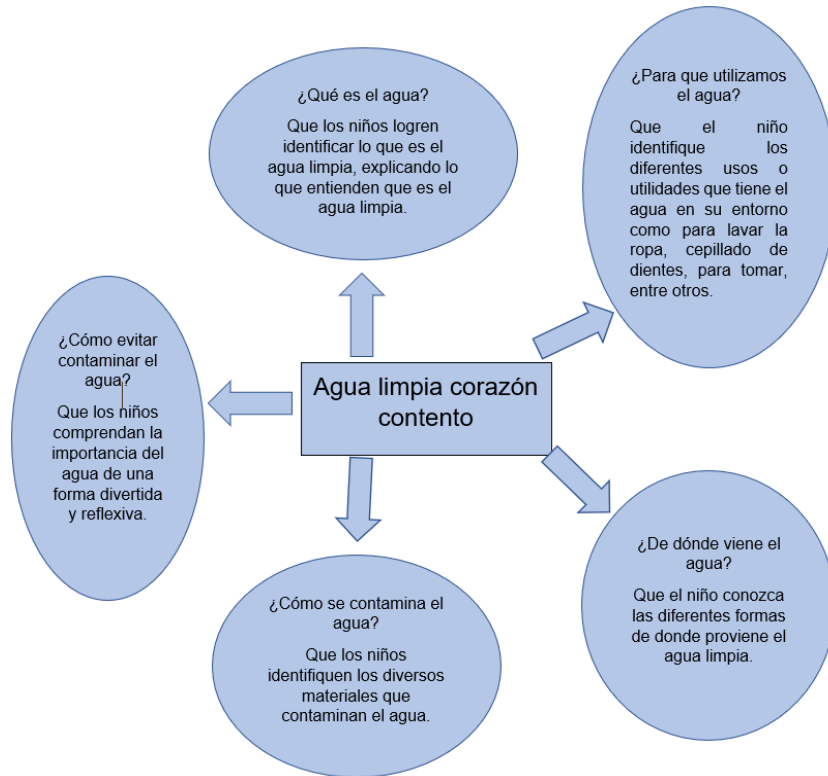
Agua limpia corazón contento

¿Qué es el agua?

Que los niños logren identificar lo que es el agua limpia, explicando lo que entienden que es el agua limpia.

¿Para que utilizamos el agua?

Que el niño identifique los diferentes usos o utilidades que tiene el agua en su entorno como para lavar la ropa, cepillado de dientes, para tomar, entre otros.

¿De dónde viene el agua?

Que el niño conozca las diferentes formas de donde proviene el agua limpia.

¿Cómo se contamina el agua?

Que los niños identifiquen los diversos materiales que contaminan el agua.

¿Cómo evitar contaminar el agua?

Que los niños comprendan la importancia del agua de una forma divertida y reflexiva.